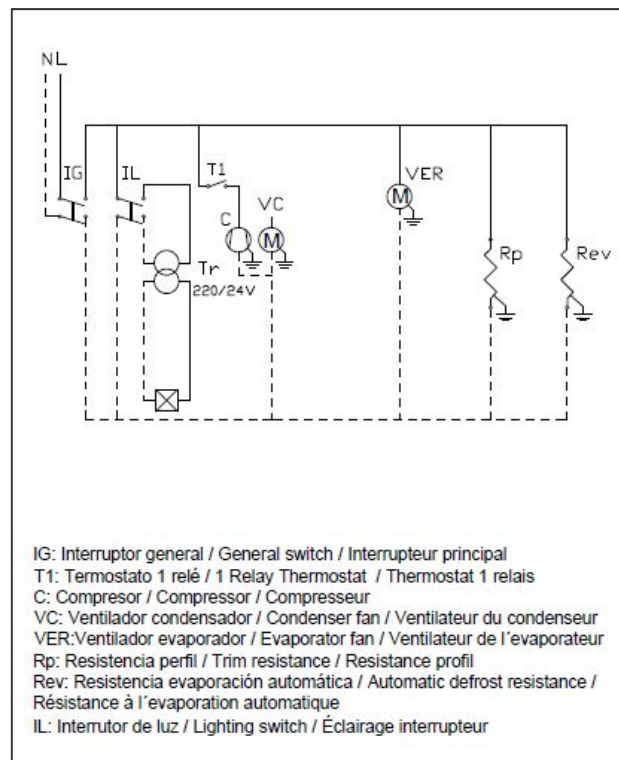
N L

IG

IL

T1

C

VC

M

M

Tr

220/24V

VER

M

Rp

Rev

IG: Interruptor general / General switch / Interrupteur principal
T1: Termostato 1 relé / 1 Relay Thermostat / Thermostat 1 relais
C: Compresor / Compressor / Compresseur
VC: Ventilador condensador / Condenser fan / Ventilateur du condenseur
VER:Ventilador evaporador / Evaporator fan / Ventilateur de l´evaporateur
Rp: Resistencia perfil / Trim resistance / Resistance profil
Rev: Resistencia evaporación automática / Automatic defrost resistance / Résistance à l´evaporation automatique
IL: Interrutor de luz / Lighting switch / Éclairage interrupteur